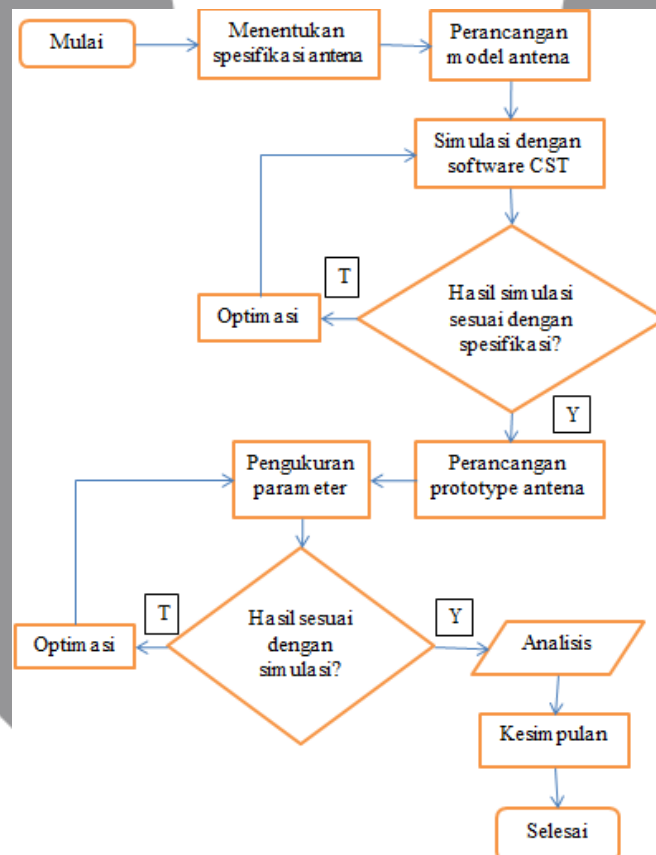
Mulai

Menentukan spesifikasi antena

Perancangan model antena

Simulasi dengan software CST

T

Optimasi

Hasil simulasi sesuai dengan spesifikasi?

Y

Pengukuran parameter

Perancangan prototype antena

T

Optimasi

Hasil sesuai dengan simulasi?

Y

Analisis

Kesimpulan

Selesai